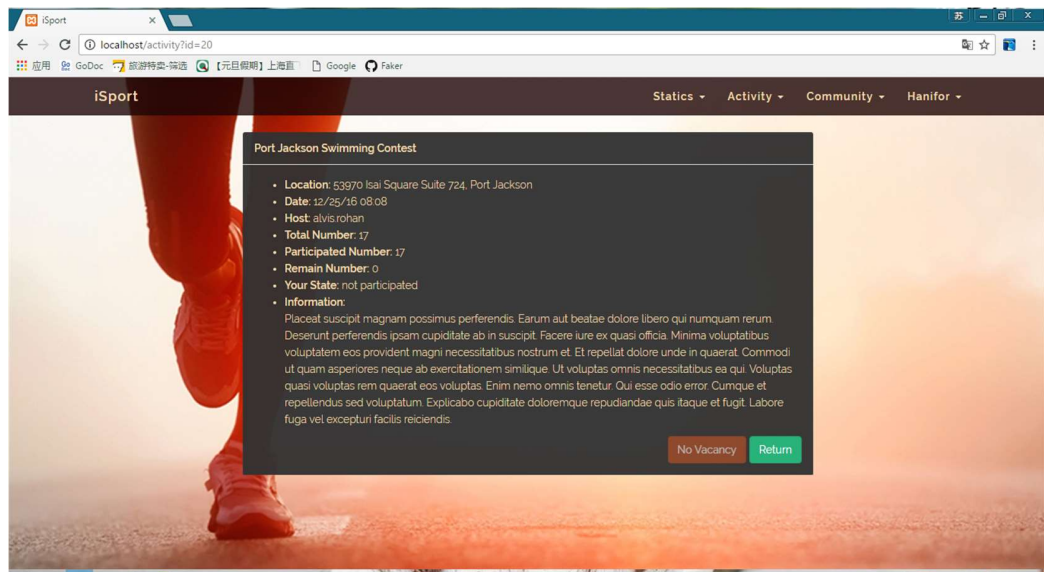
iSport

localhost/activity?id=20

应用 GoDoc 旅游特卖-筛选 【元旦假期】上海直 Google Faker

iSport

Statics ▾ Activity ▾ Community ▾ Hanifor ▾

Port Jackson Swimming Contest

- **Location:** 53970 Isai Square Suite 724, Port Jackson
- **Date:** 12/25/16 08:08
- **Host:** alvis.rohan
- **Total Number:** 17
- **Participated Number:** 17
- **Remain Number:** 0
- **Your State:** not participated
- **Information:**

Placeat suscipit magnam possimus perferendis. Earum aut beatae dolore libero qui numquam rerum. Deserunt perferendis ipsam cupiditate ab in suscipit. Facere iure ex quasi officia. Minima voluptatibus voluptatem eos provident magni necessitatibus nostrum et. Et repellat dolore unde in quaerat. Commodi ut quam asperiores neque ab exercitationem similique. Ut voluptas omnis necessitatibus ea qui. Voluptas quasi voluptas rem quaerat eos voluptas. Enim nemo omnis tenetur. Qui esse odio error. Cumque et repellendus sed voluptatum. Explicabo cupiditate doloremque repudiandae quis itaque et fugit. Labore fuga vel excepturi facilis reiciendis.

No Vacancy Return